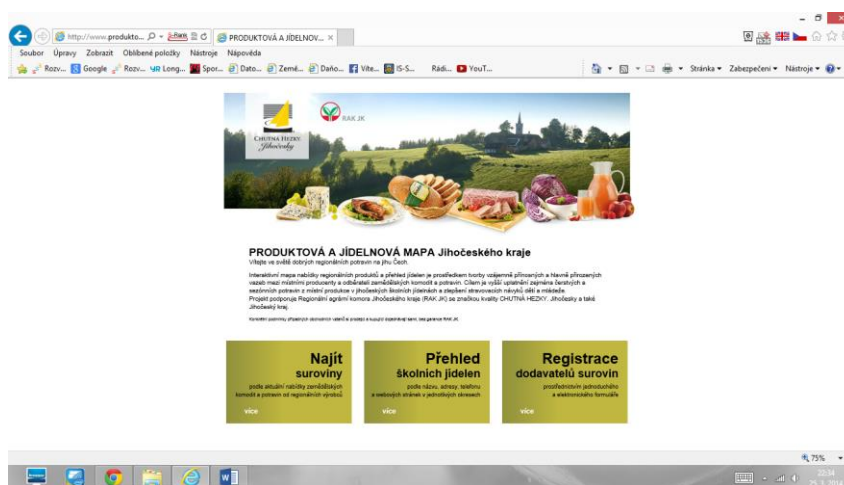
http://www.produkto... PRODUKTOVÁ A JÍDELNOV... ×

Soubor Úpravy Zobrazit Oblíbené položky Nástroje Nápověda

Rozv... Google Rozv... Long... Spor... Dato... Země... Daňo... Víte... IS-S... Rádi... YouT...

Stránka ▾ Zabezpečení ▾ Nástroje ▾

CHUTNÁ HEZKY Jihočesky

RAK JK

PRODUKTOVÁ A JÍDELNOVÁ MAPA Jihočeského kraje

Vítejte ve světě dobrých regionálních potravin na jihu Čech.

Interaktivní mapa nabídky regionálních produktů a přehled jídelen je prostředkem tvorby vzájemně přínosných a hlavně přirozených vazeb mezi místními producenty a odběrateli zemědělských komodit a potravin. Cílem je vyšší uplatnění zejména čerstvých a sezónních potravin z místní produkce v jihočeských školních jídelnách a zlepšení stravovacích návyků dětí a mládeže. Projekt podporuje Regionální agrární komora Jihočeského kraje (RAK JK) se značkou kvality CHUTNÁ HEZKY. Jihočesky a také Jihočeský kraj.

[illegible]

Najít suroviny
podle aktuální nabídky zemědělských komodit a potravin od regionálních výrobců
více

Přehled školních jídelen
podle názvu, adresy, telefonu a webových stránek v jednotlivých okresech
více

Registrace dodavatelů surovin
prostřednictvím jednoduchého a elektronického formuláře
více

75%

22:34
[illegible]